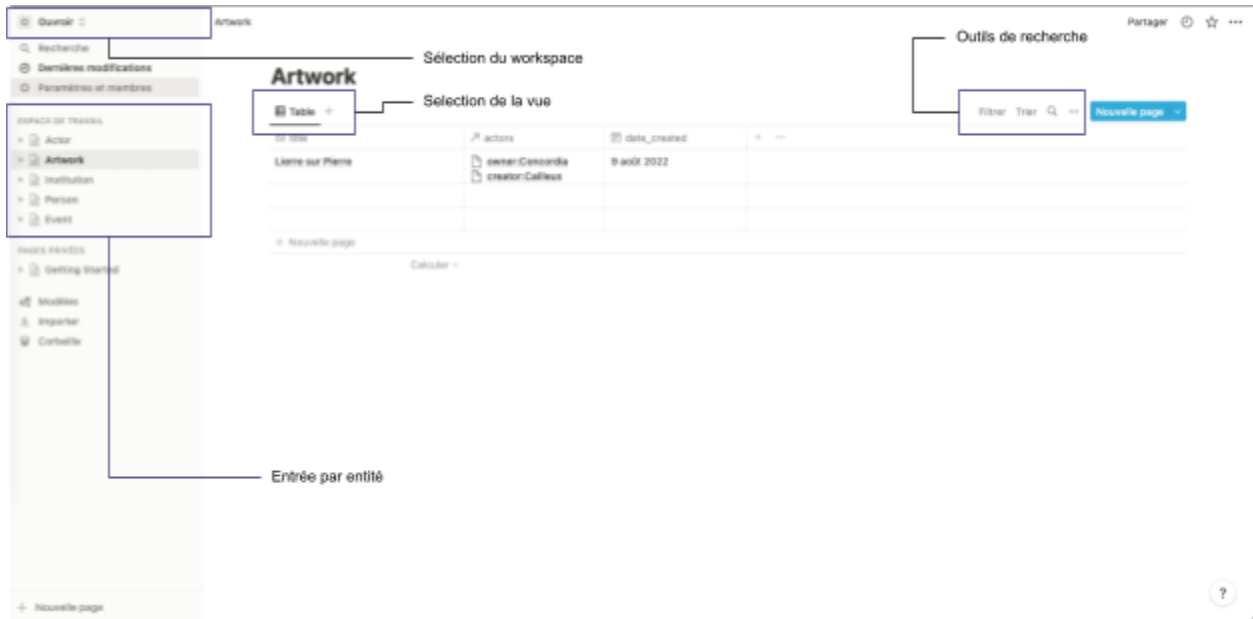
Ouvroir

Artwork

Partager

Recherche

Dernières modifications

Paramètres et membres

Sélection du workspace

Outils de recherche

Artwork

Selection de la vue

Table +

Filtrer Trier

Nouvelle page

ESPACE DE TRAVAIL

Actor

Artwork

Institution

Person

Event

| title | actors | date_created |
|---|---|---|
| Lierre sur Pierre | owner:Concordia creator:Cailleux | 9 août 2022 |

+ Nouvelle page

Calculer

PAGES PRIVÉES

Getting Started

Modèles

Importer

Corbeille

Entrée par entité

+ Nouvelle page

?